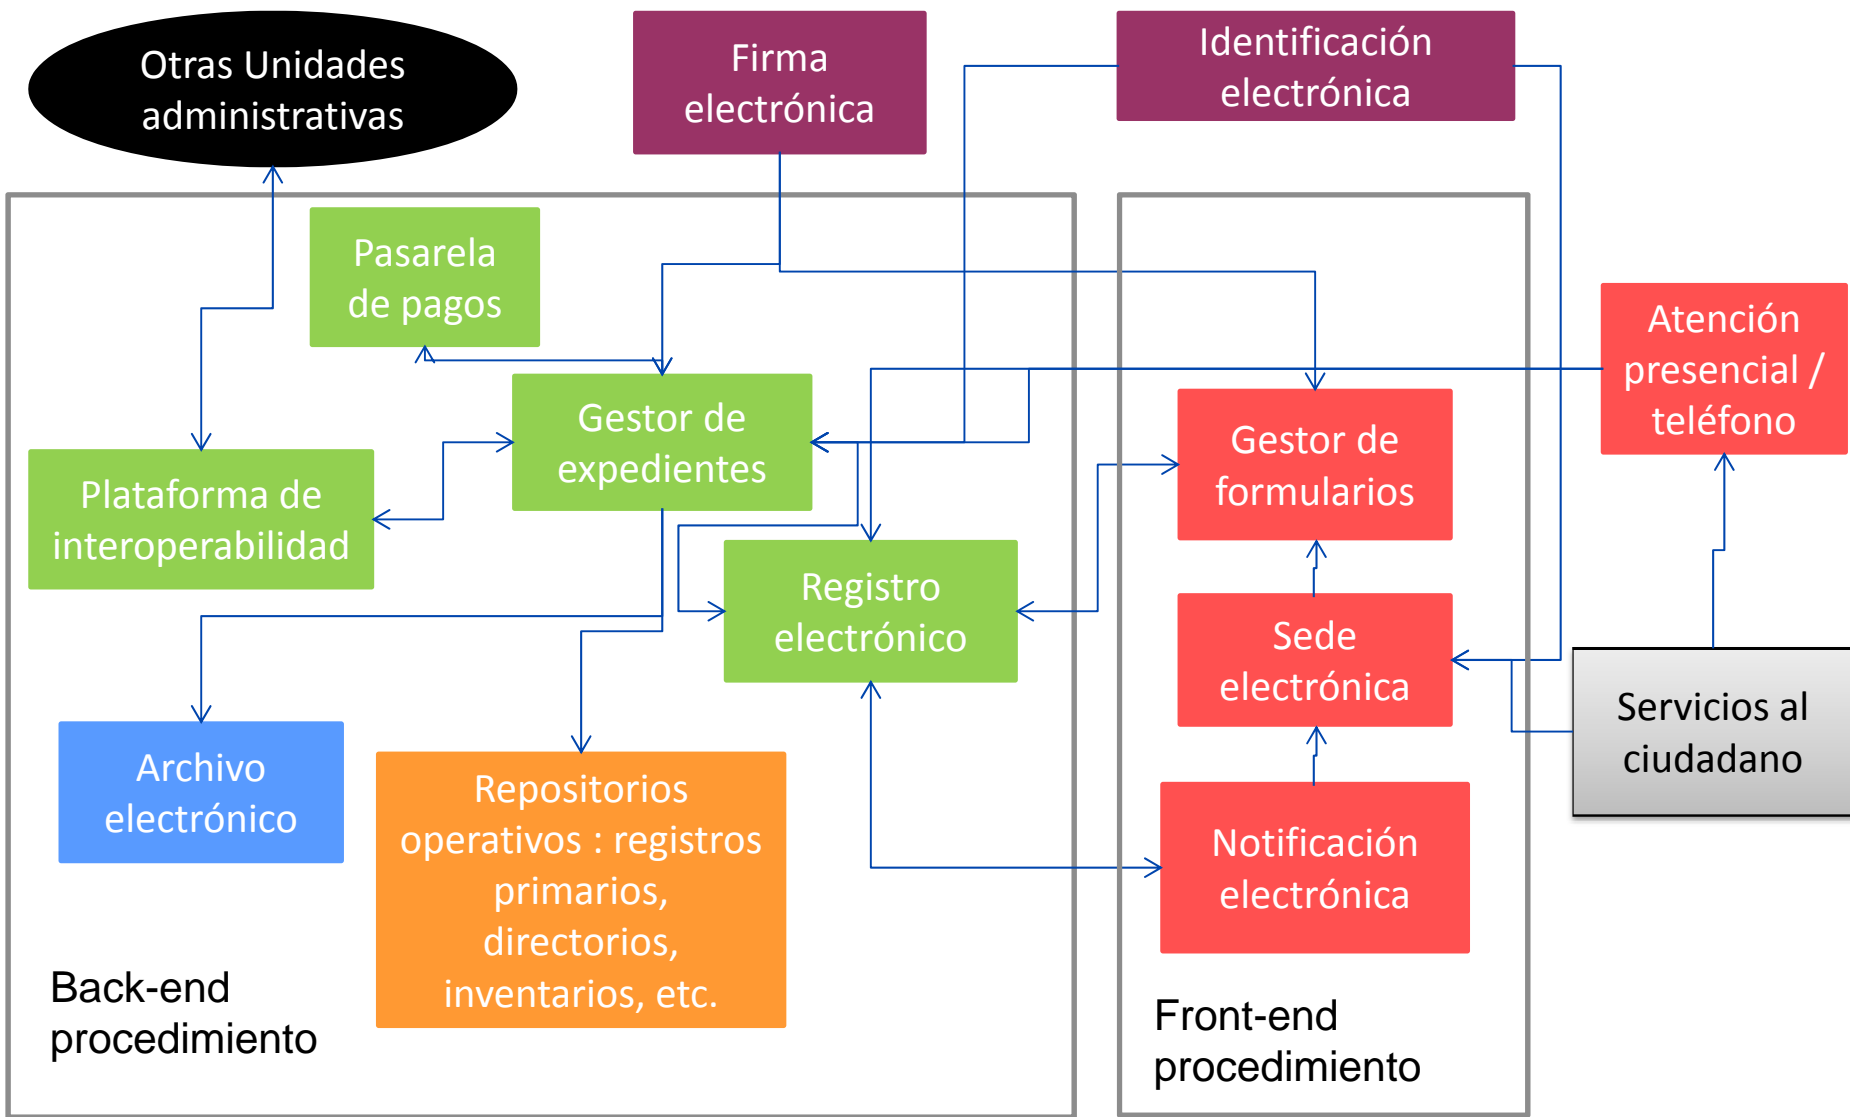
Otras Unidades administrativas

Firma electrónica

Identificación electrónica

Pasarela de pagos

Atención presencial / teléfono

Gestor de expedientes

Gestor de formularios

Plataforma de interoperabilidad

Registro electrónico

Sede electrónica

Servicios al ciudadano

Archivo electrónico

Repositorios operativos : registros primarios, directorios, inventarios, etc.

Notificación electrónica

Back-end procedimiento

Front-end procedimiento